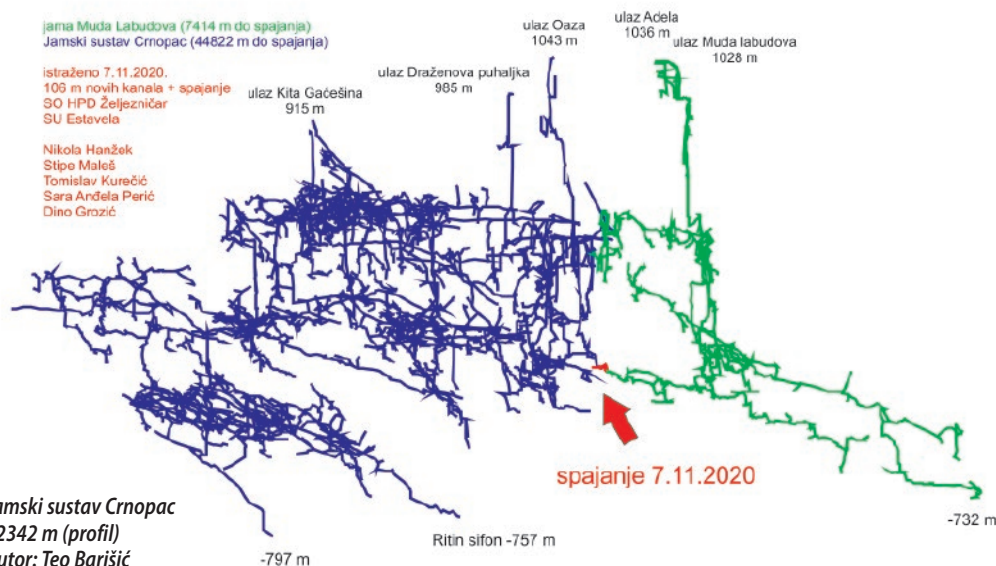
jama Muda Labudova (7414 m do spajanja)
Jamski sustav Crnopac (44822 m do spajanja)

istraženo 7.11.2020.
106 m novih kanala + spajanje
SO HPD Željezničar
SU Estavela

Nikola Hanžek
Stipe Maleš
Tomislav Kurečić
Sara Anđela Perić
Dino Grozić

ulaz Kita Gaćešina
915 m

ulaz Draženova puhaljka
985 m

ulaz Oaza
1043 m

ulaz Adela
1036 m

ulaz Muda labudova
1028 m

spajanje 7.11.2020

-732 m

Ritin sifon -757 m

-797 m

amski sustav Crnopac
2342 m (profil)
utor: Teo Barišić